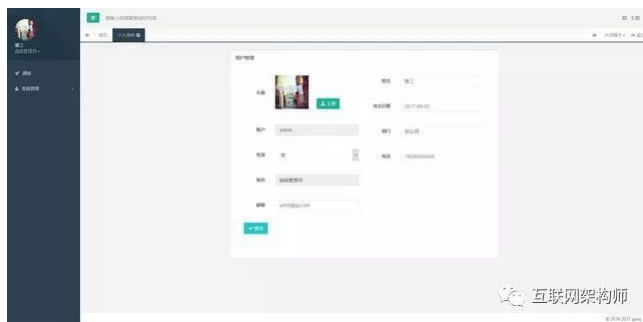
请输入您需要查找的内容...

张三
超级管理员

首页
系统管理

首页
个人资料

关闭操作
退出

用户管理

头像
上传

账户
admin

性别
男

角色
超级管理员

邮箱
admin@qq.com

保存

姓名
张三

出生日期
2017-09-05

部门
总公司

电话
15888888888

互联网架构师

© 2016-2017 sysu